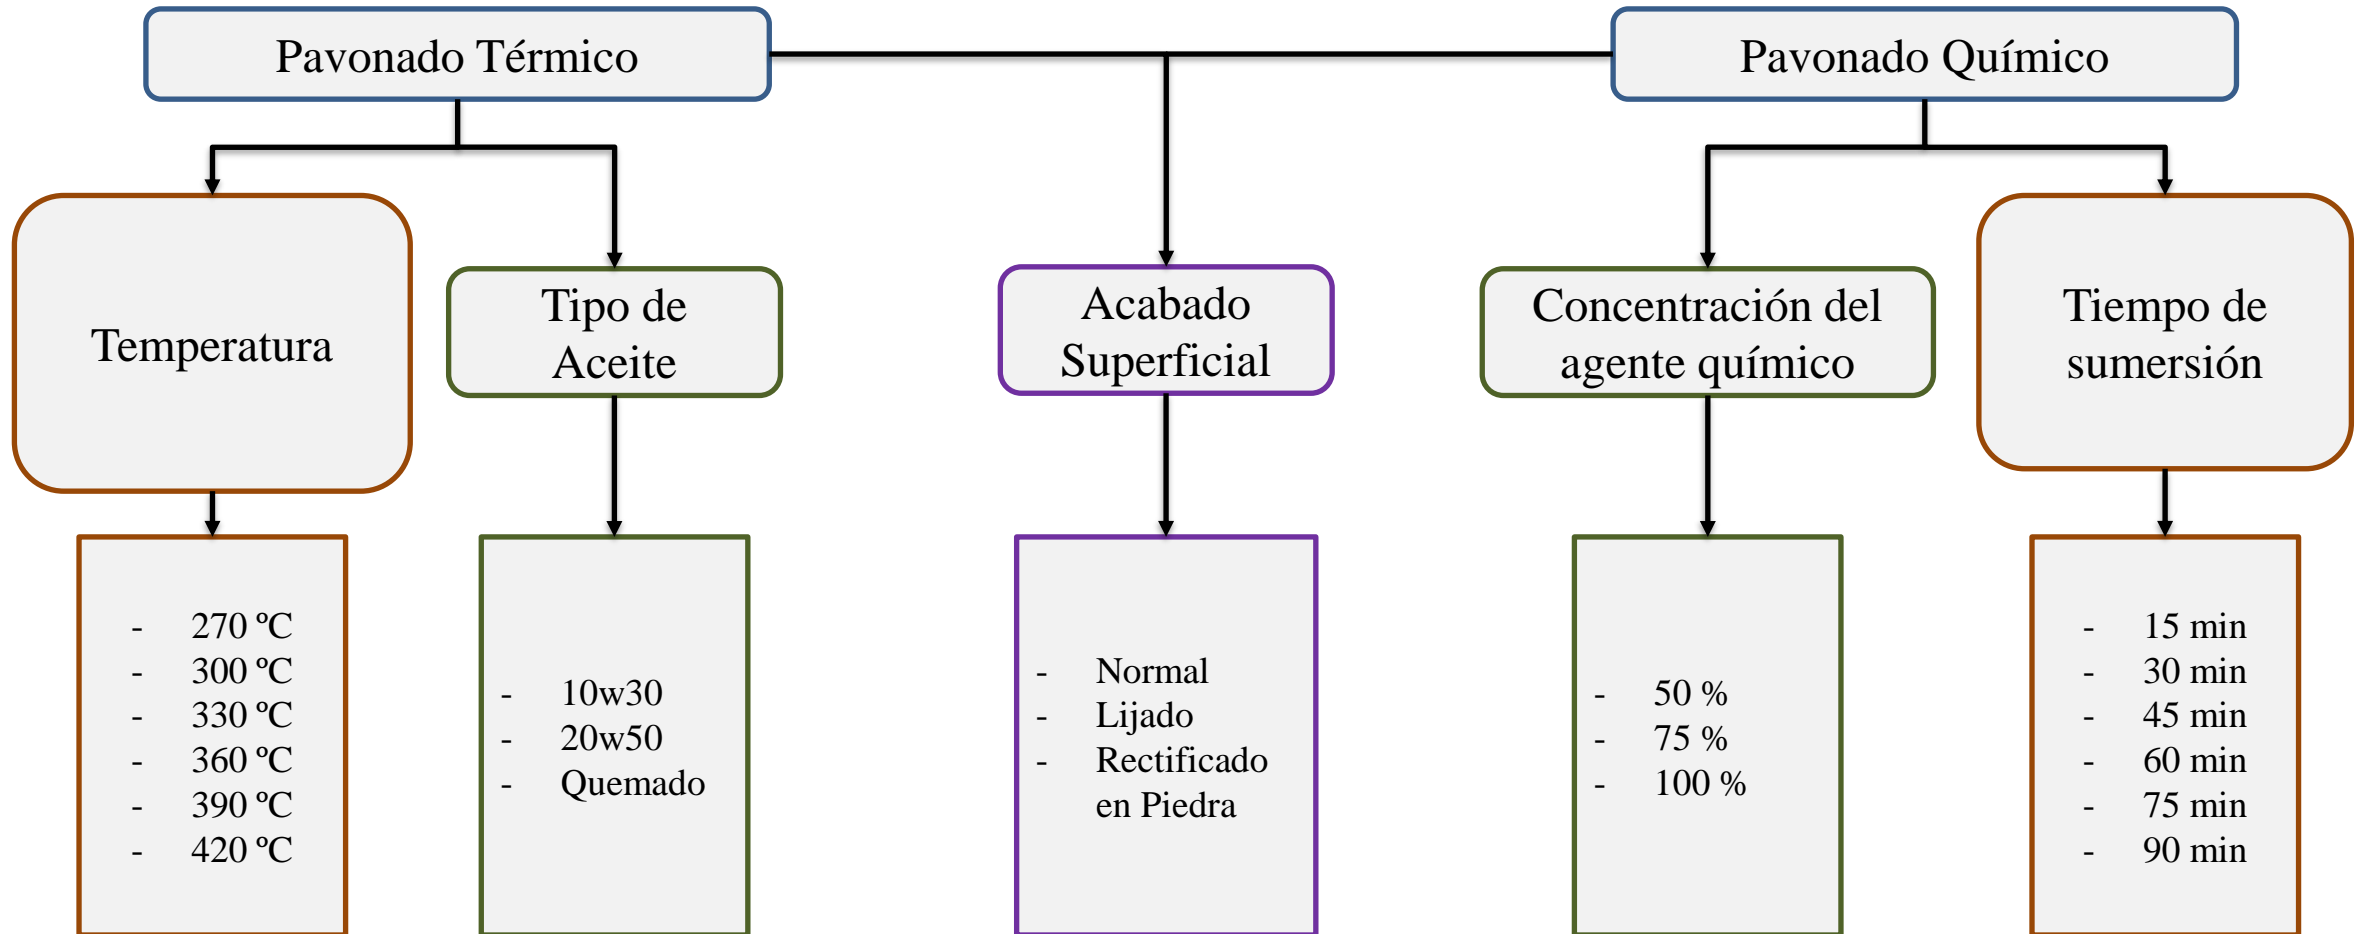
Pavonado Térmico

Pavonado Químico

Temperatura

Tipo de Aceite

Acabado Superficial

Concentración del agente químico

Tiempo de sumersión

- 270 ºC
- 300 ºC
- 330 ºC
- 360 ºC
- 390 ºC
- 420 ºC

- 10w30
- 20w50
- Quemado

- Normal
- Lijado
- Rectificado en Piedra

- 50 %
- 75 %
- 100 %

- 15 min
- 30 min
- 45 min
- 60 min
- 75 min
- 90 min